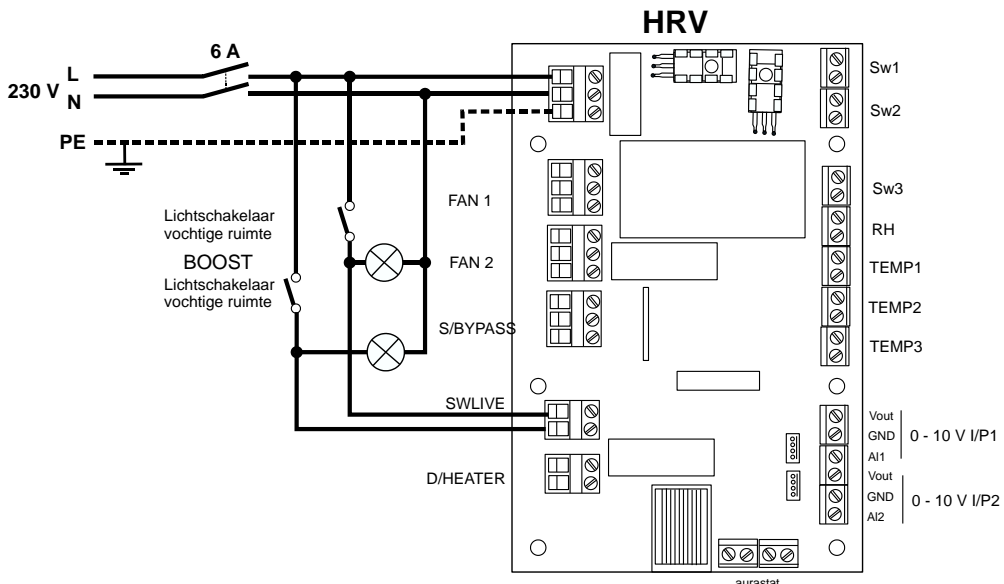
HRV

6 A

L

230 V

N

PE

Lichtschakelaar vochtige ruimte

BOOST

Lichtschakelaar vochtige ruimte

FAN 1

FAN 2

S/BYPASS

SWLIVE

D/HEATER

Sw1

Sw2

Sw3

RH

TEMP1

TEMP2

TEMP3

Vout

GND

AI1

0 - 10 V I/P1

Vout

GND

AI2

0 - 10 V I/P2

aurastat